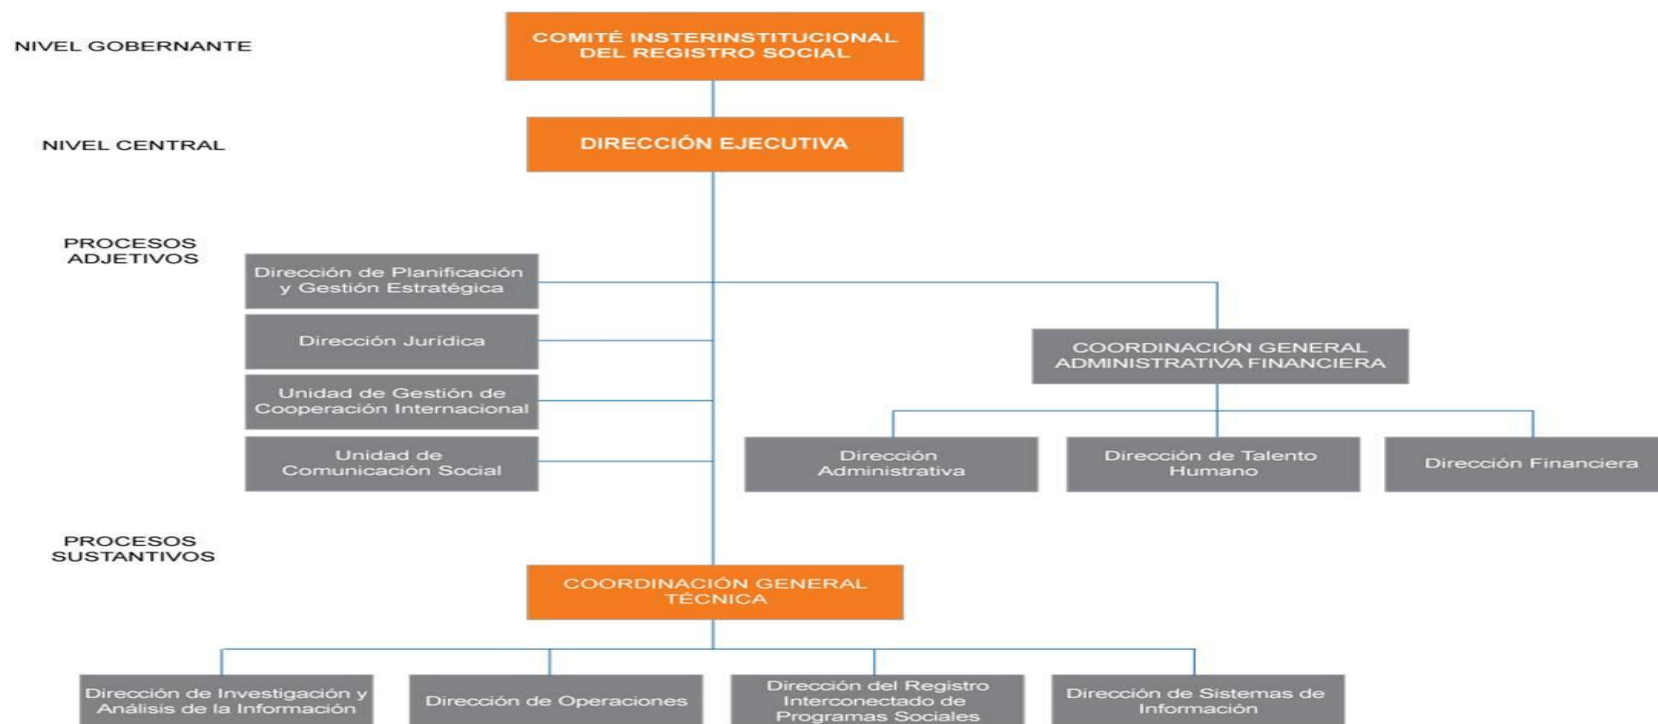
NIVEL GOBERNANTE

COMITÉ INSTERINSTITUCIONAL DEL REGISTRO SOCIAL

NIVEL CENTRAL

DIRECCIÓN EJECUTIVA

PROCESOS ADJETIVOS

Dirección de Planificación y Gestión Estratégica

Dirección Jurídica

Unidad de Gestión de Cooperación Internacional

Unidad de Comunicación Social

COORDINACIÓN GENERAL ADMINISTRATIVA FINANCIERA

Dirección Administrativa

Dirección de Talento Humano

Dirección Financiera

PROCESOS SUSTANTIVOS

COORDINACIÓN GENERAL TÉCNICA

Dirección de Investigación y Análisis de la Información

Dirección de Operaciones

Dirección del Registro Interconectado de Programas Sociales

Dirección de Sistemas de Información